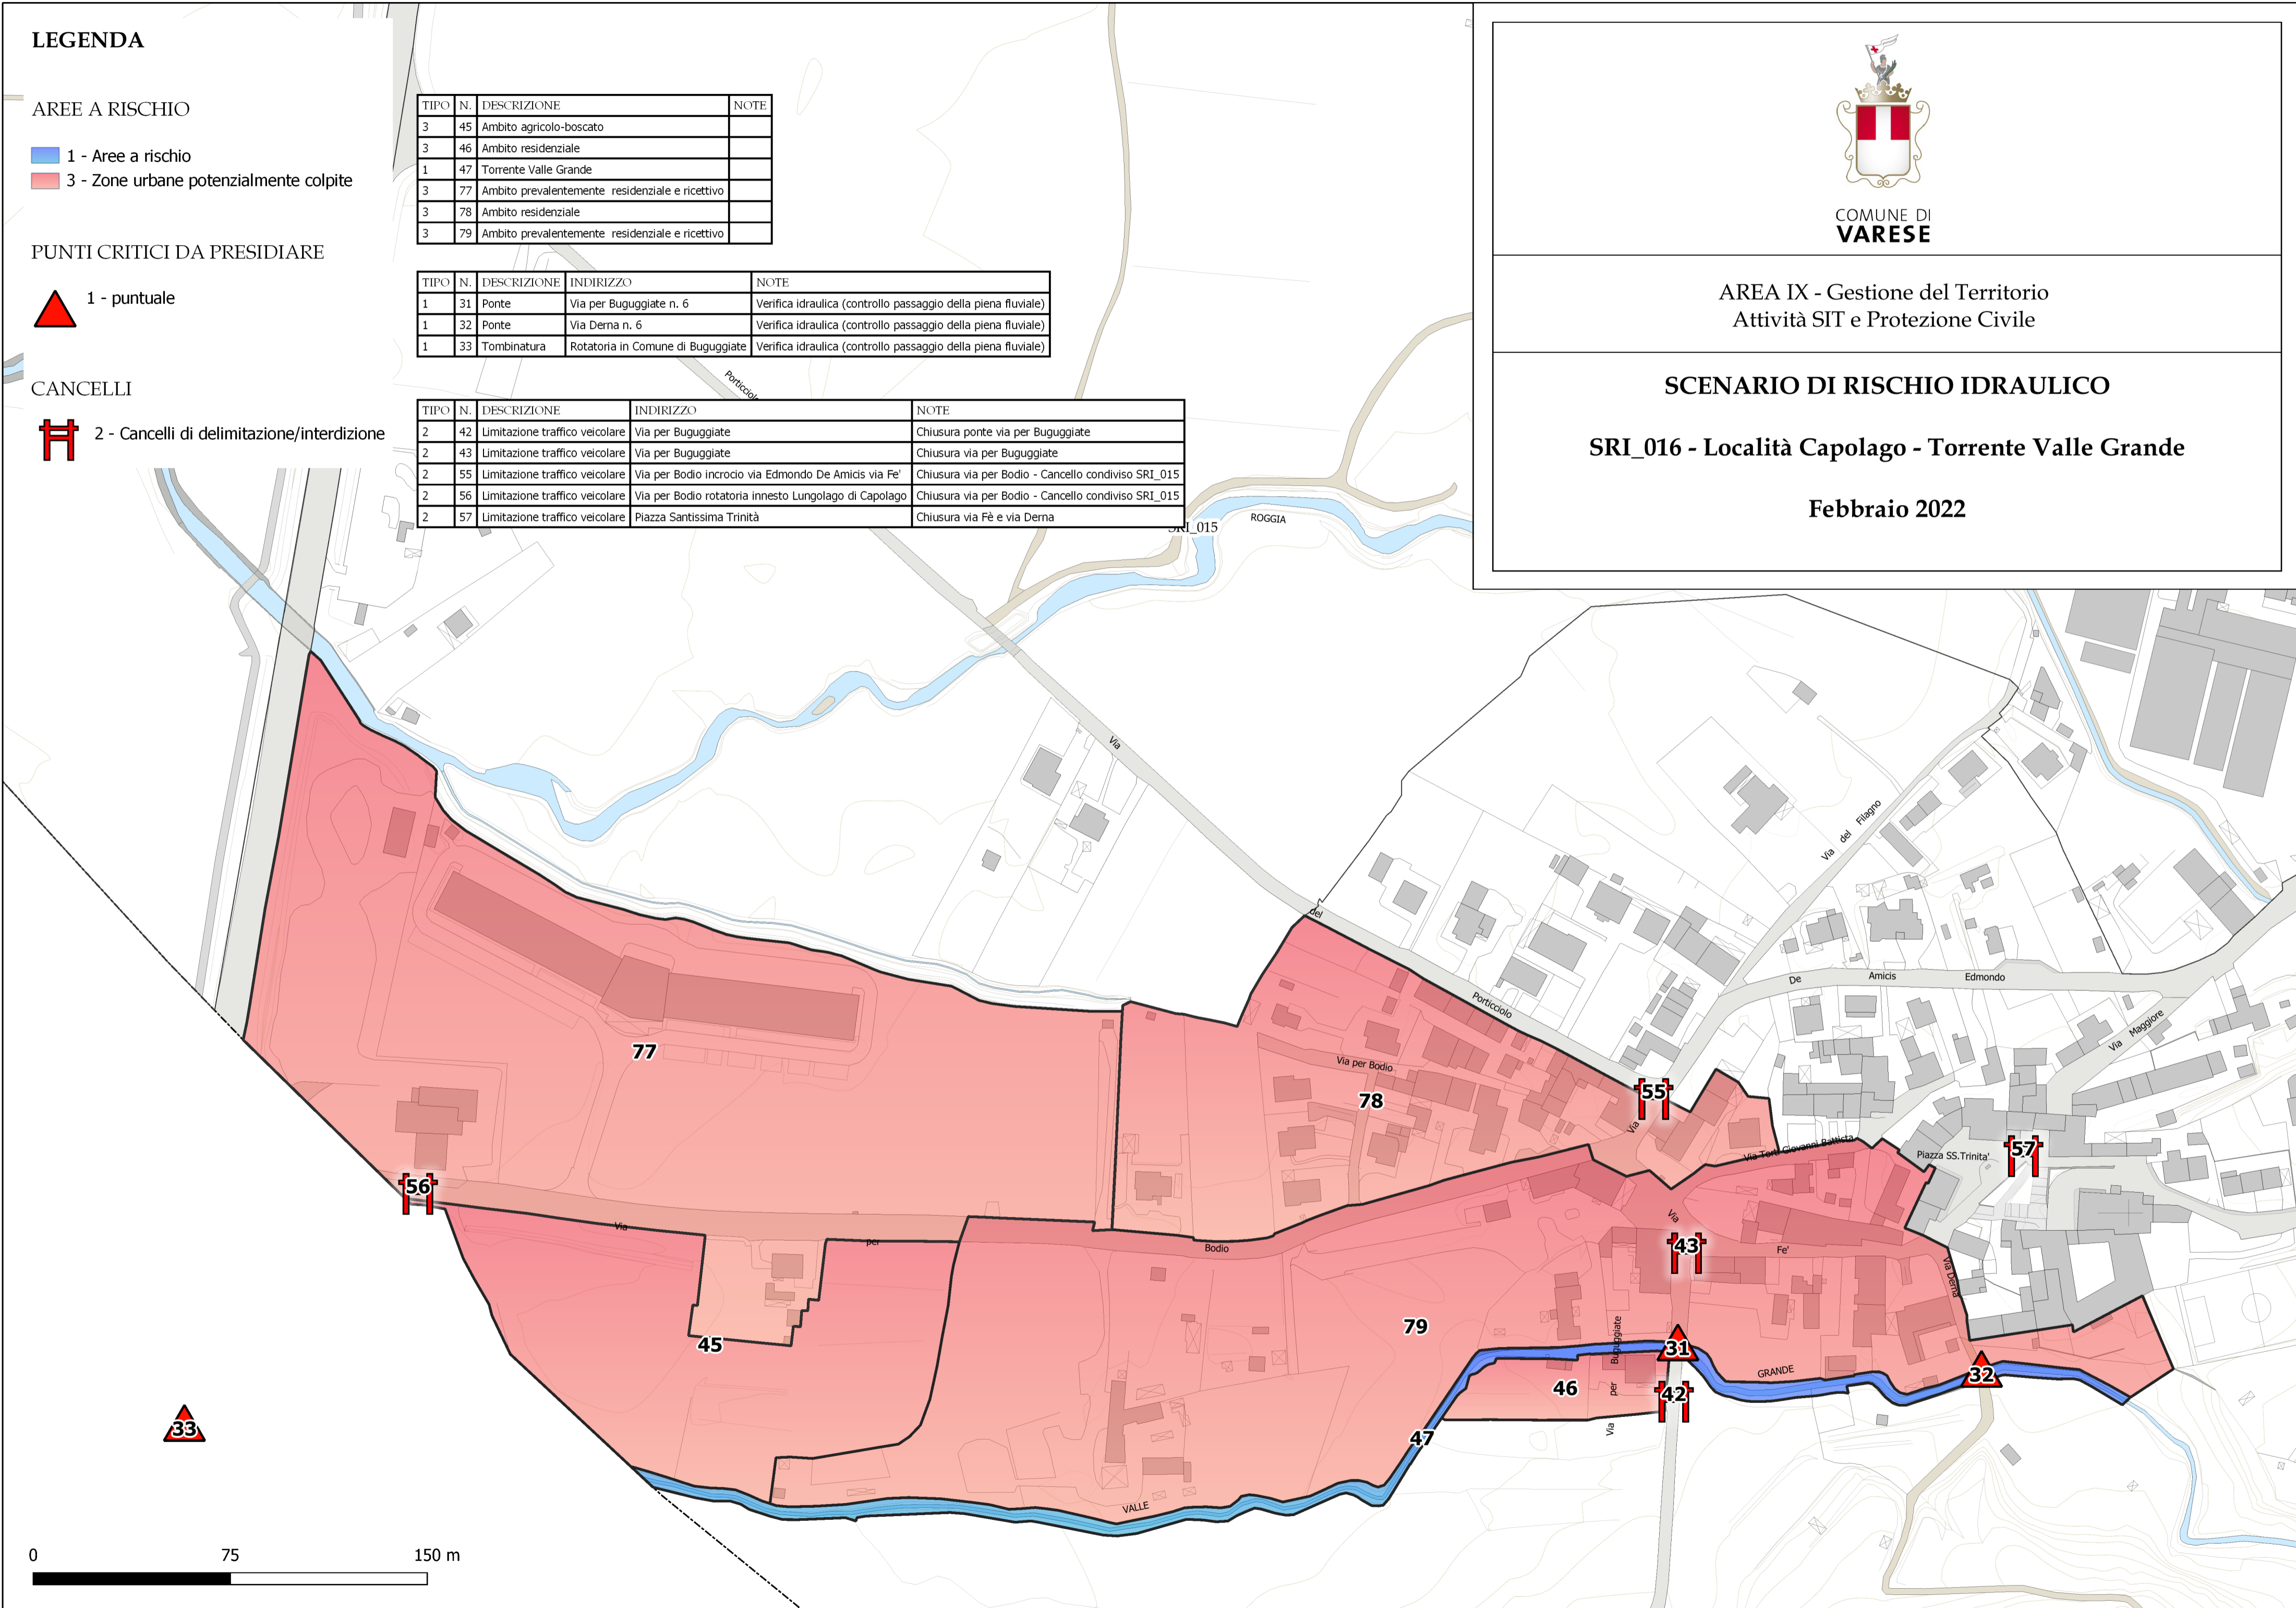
LEGENDA

AREE A RISCHIO

1 - Aree a rischio
3 - Zone urbane potenzialmente colpite

PUNTI CRITICI DA PRESIDIARE

1 - puntuale

CANCELLI

2 - Cancelli di delimitazione/interdizione

| TIPO | N. | DESCRIZIONE | NOTE |
|---|---|---|---|
| 3 | 45 | Ambito agricolo-boscato | |
| 3 | 46 | Ambito residenziale | |
| 1 | 47 | Torrente Valle Grande | |
| 3 | 77 | Ambito prevalentemente residenziale e ricettivo | |
| 3 | 78 | Ambito residenziale | |
| 3 | 79 | Ambito prevalentemente residenziale e ricettivo | |

| TIPO | N. | DESCRIZIONE | INDIRIZZO | NOTE |
|---|---|---|---|---|
| 1 | 31 | Ponte | Via per Buguggiate n. 6 | Verifica idraulica (controllo passaggio della piena fluviale) |
| 1 | 32 | Ponte | Via Derna n. 6 | Verifica idraulica (controllo passaggio della piena fluviale) |
| 1 | 33 | Tombinatura | Rotatoria in Comune di Buguggiate | Verifica idraulica (controllo passaggio della piena fluviale) |

| TIPO | N. | DESCRIZIONE | INDIRIZZO | NOTE |
|---|---|---|---|---|
| 2 | 42 | Limitazione traffico veicolare | Via per Buguggiate | Chiusura ponte via per Buguggiate |
| 2 | 43 | Limitazione traffico veicolare | Via per Buguggiate | Chiusura via per Buguggiate |
| 2 | 55 | Limitazione traffico veicolare | Via per Bodio incrocio via Edmondo De Amicis via Fe' | Chiusura via per Bodio - Cancello condiviso SRI_015 |
| 2 | 56 | Limitazione traffico veicolare | Via per Bodio rotatoria innesto Lungolago di Capolago | Chiusura via per Bodio - Cancello condiviso SRI_015 |
| 2 | 57 | Limitazione traffico veicolare | Piazza Santissima Trinità | Chiusura via Fè e via Derna |

COMUNE DI
VARESE

AREA IX - Gestione del Territorio
Attività SIT e Protezione Civile

SCENARIO DI RISCHIO IDRAULICO

SRI_016 - Località Capolago - Torrente Valle Grande

Febbraio 2022

SRI_015 ROGGIA Porticciolo Via del Porticciolo Via del Filagno De Amicis Edmondo Via Maggiore Via per Bodio Via Torri Giovanni Battista Piazza SS.Trinita' Via Fe' Via Derna Via per Buguggiate GRANDE VALLE Via per Bodio

77 78 79 45 46 47 55 56 57 43 42 31 32 33

0 75 150 m